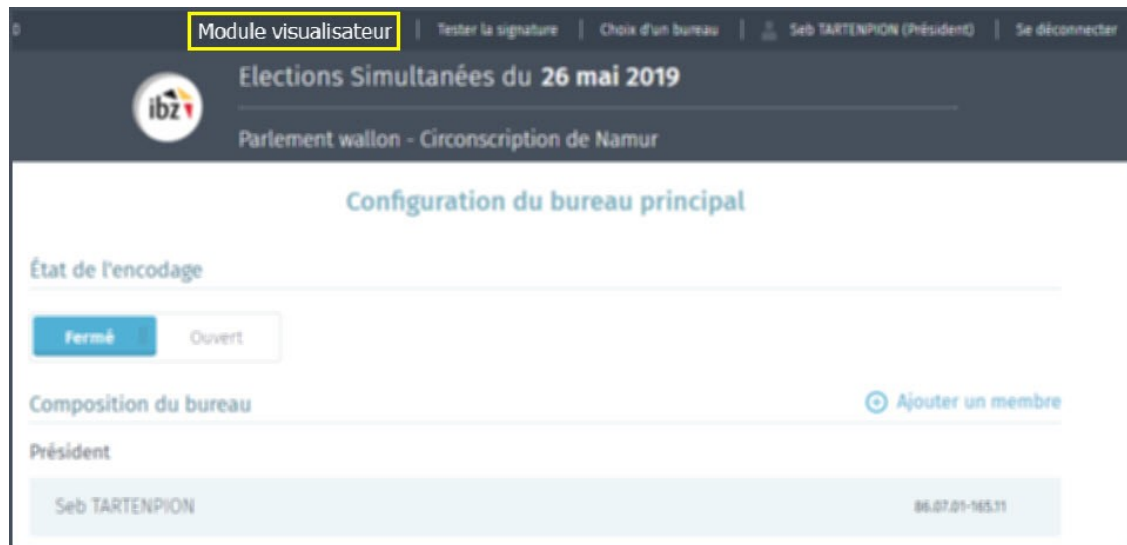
Module visualisateur | Tester la signature | Choix d'un bureau | Seb TARTENPION (Président) | Se déconnecter

ibz

Elections Simultanées du **26 mai 2019**

Parlement wallon - Circonscription de Namur

Configuration du bureau principal

État de l'encodage

Fermé Ouvert

Composition du bureau

Ajouter un membre

Président

Seb TARTENPION 86.07.01-165.11